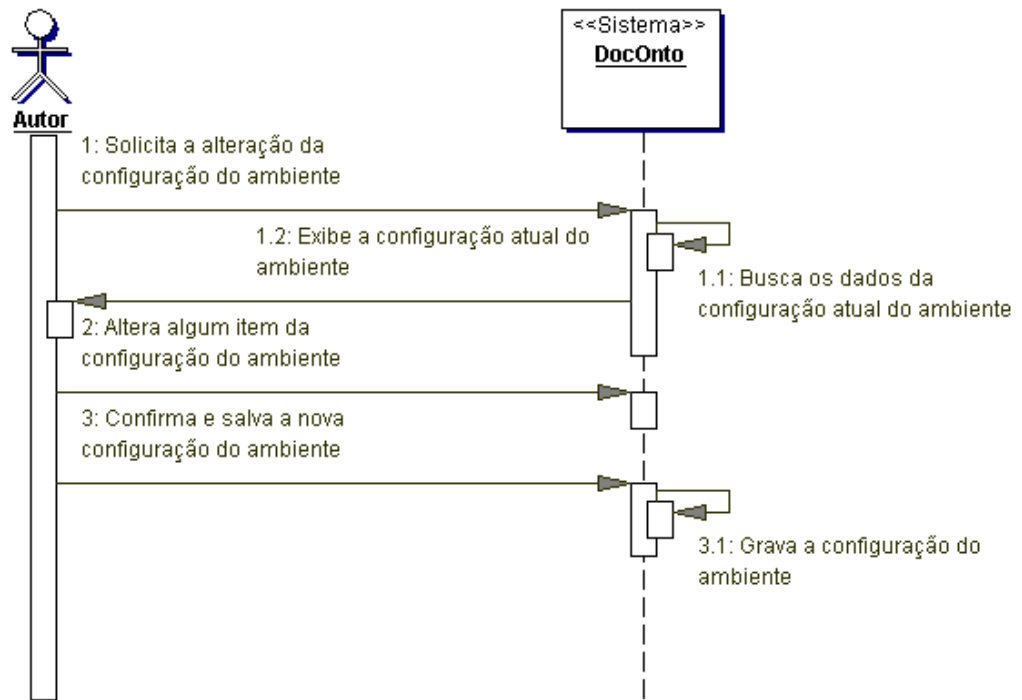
Autor

<<Sistema>>
DocOnto

1: Solicita a alteração da configuração do ambiente

1.2: Exibe a configuração atual do ambiente

1.1: Busca os dados da configuração atual do ambiente

2: Altera algum item da configuração do ambiente

3: Confirma e salva a nova configuração do ambiente

3.1: Grava a configuração do ambiente